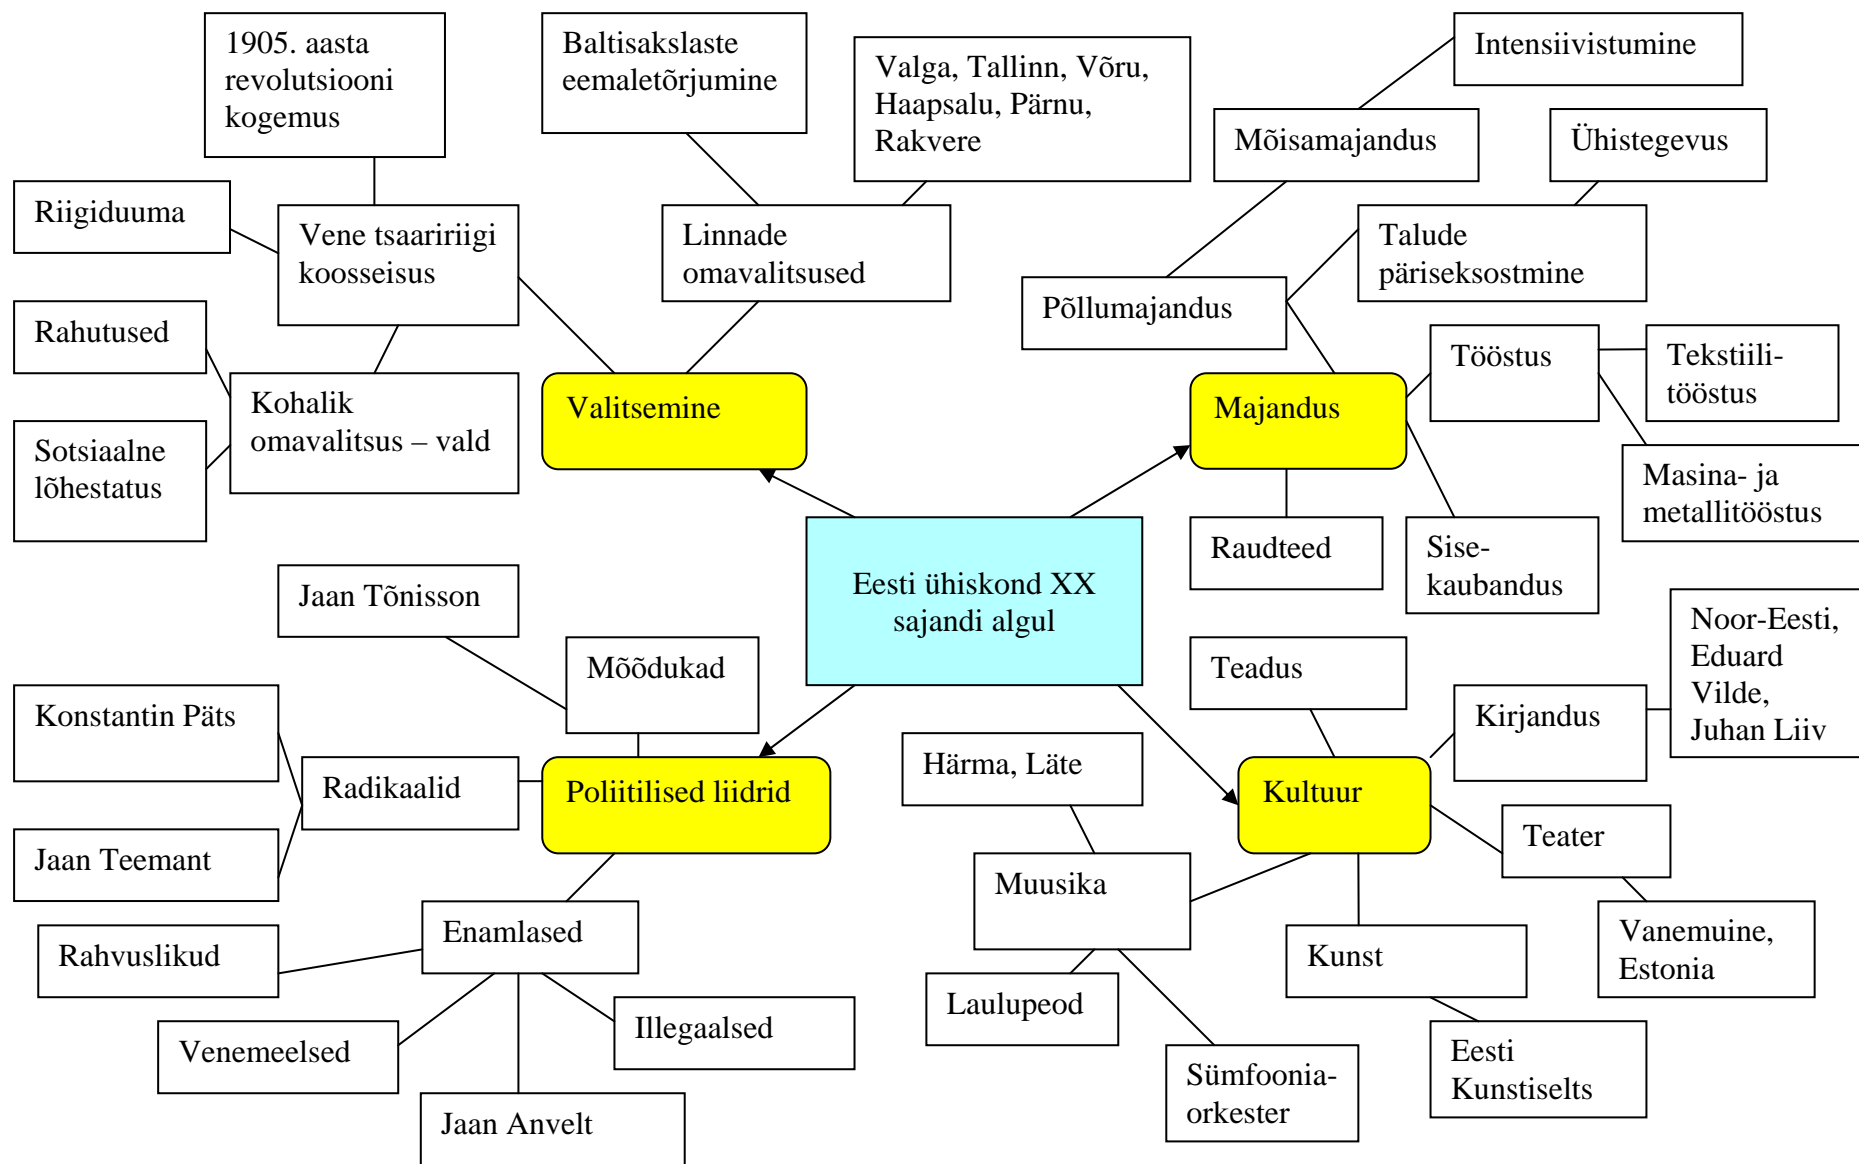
1905. aasta revolutsiooni kogemus

Baltisakslaste eemaletõrjumine

Valga, Tallinn, Võru, Haapsalu, Pärnu, Rakvere

Intensiivistumine

Mõisamajandus

Ühistegevus

Riigiduuma

Vene tsaaririigi koosseisus

Linnade omavalitsused

Põllumajandus

Talude päriseksostmine

Rahutused

Kohalik omavalitsus – vald

Valitsemine

Majandus

Tööstus

Tekstiilitööstus

Sotsiaalne lõhestatus

Masina- ja metallitööstus

Eesti ühiskond XX sajandi algul

Raudteed

Sisekaubandus

Jaan Tõnisson

Mõõdukad

Teadus

Noor-Eesti, Eduard Vilde, Juhan Liiv

Konstantin Päts

Kirjandus

Härma, Läte

Radikaalid

Poliitilised liidrid

Kultuur

Teater

Jaan Teemant

Muusika

Enamlased

Vanemuine, Estonia

Rahvuslikud

Kunst

Laulupeod

Illegaalsed

Venemeelsed

Sümfooniaorkester

Eesti Kunstiselts

Jaan Anvelt